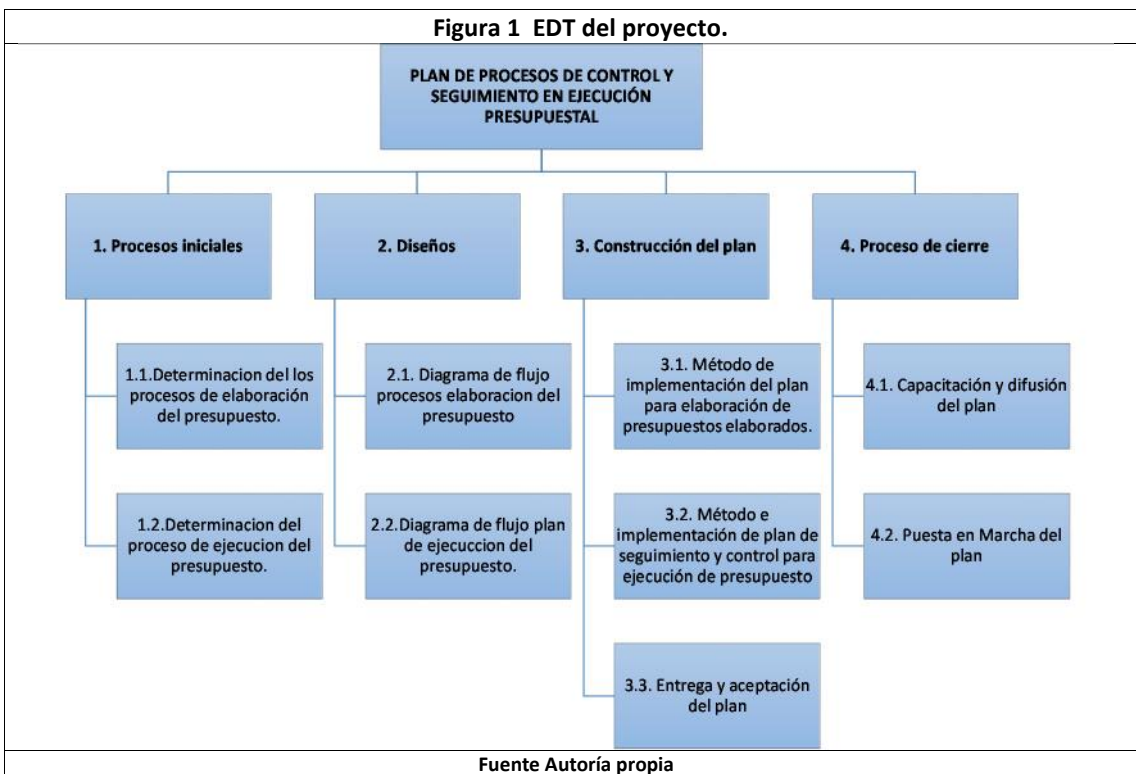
Figura 1 EDT del proyecto.

PLAN DE PROCESOS DE CONTROL Y SEGUIMIENTO EN EJECUCIÓN PRESUPUESTAL

1. Procesos iniciales

1.1.Determinacion del los procesos de elaboración del presupuesto.

1.2.Determinacion del proceso de ejecucion del presupuesto.

2. Diseños

2.1. Diagrama de flujo procesos elaboracion del presupuesto

2.2.Diagrama de flujo plan de ejecuccion del presupuesto.

3. Construcción del plan

3.1. Método de implementación del plan para elaboración de presupuestos elaborados.

3.2. Método e implementación de plan de seguimiento y control para ejecución de presupuesto

3.3. Entrega y aceptación del plan

4. Proceso de cierre

4.1. Capacitación y difusión del plan

4.2. Puesta en Marcha del plan

Fuente Autoría propia